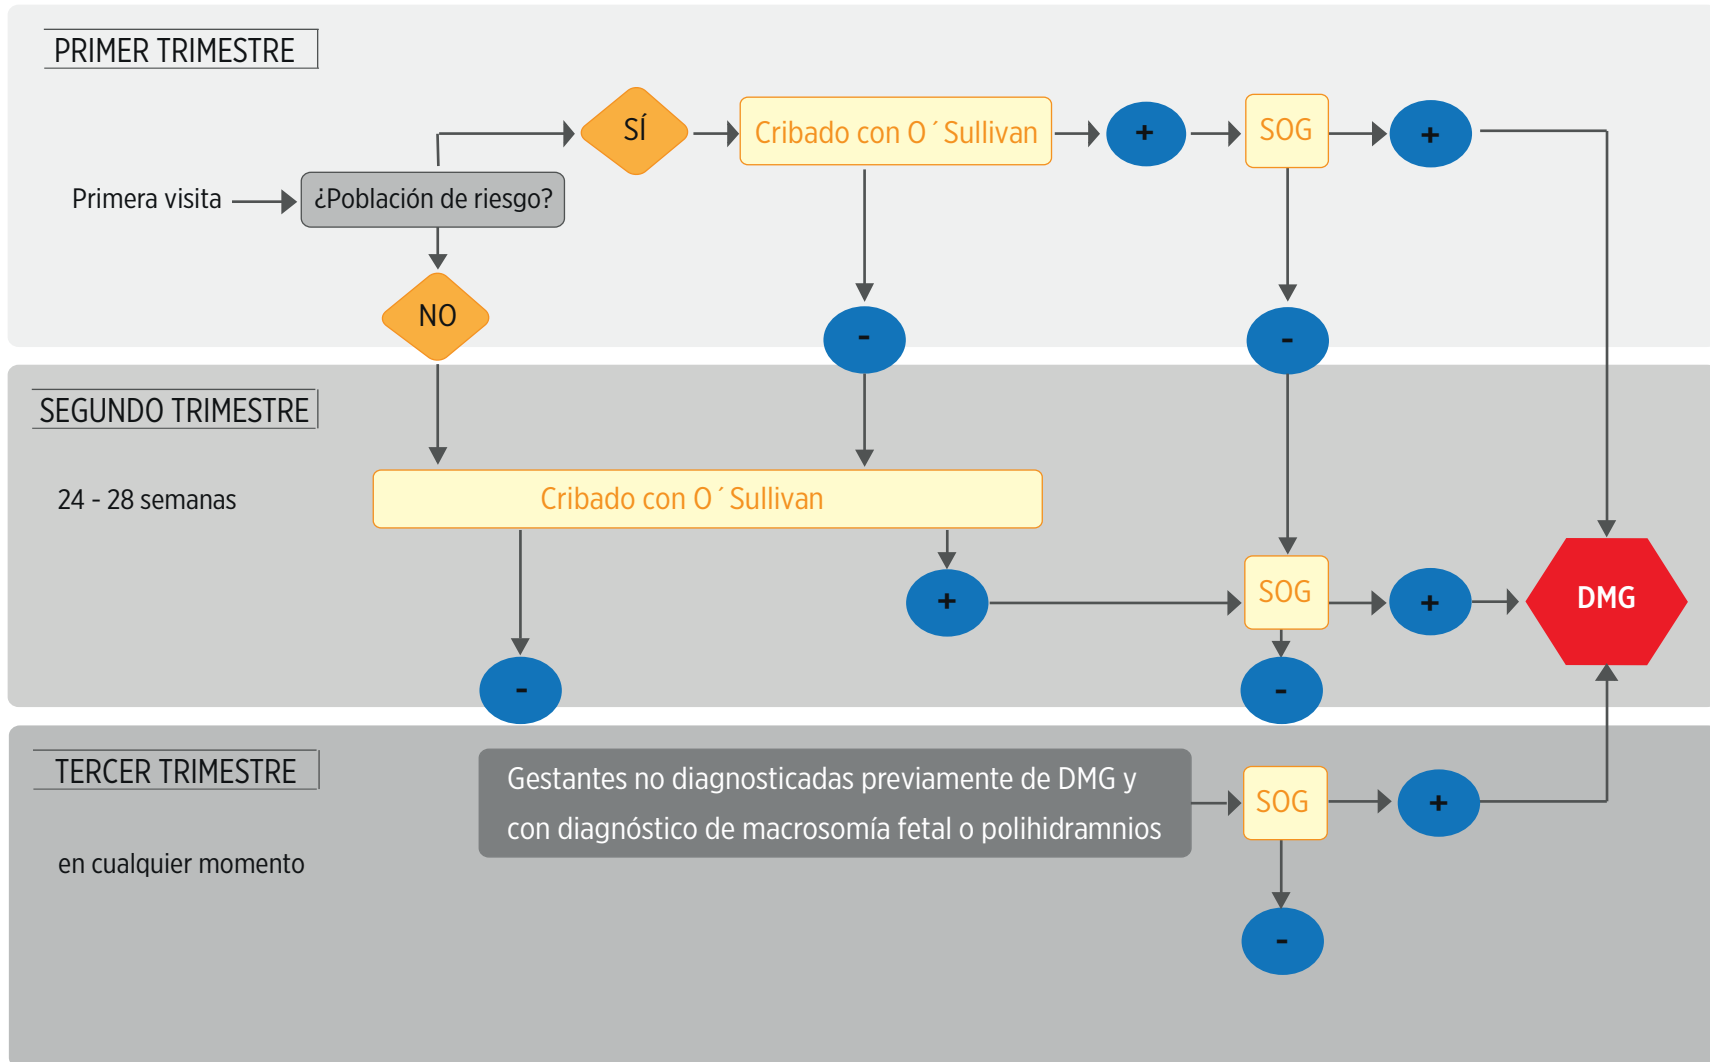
PRIMER TRIMESTRE

Primera visita

¿Población de riesgo?

SÍ

Cribado con O´Sullivan

+

SOG

+

NO

-

-

SEGUNDO TRIMESTRE

24 - 28 semanas

Cribado con O´Sullivan

+

SOG

+

DMG

-

-

TERCER TRIMESTRE

en cualquier momento

Gestantes no diagnosticadas previamente de DMG y con diagnóstico de macrosomía fetal o polihidramnios

SOG

+

-